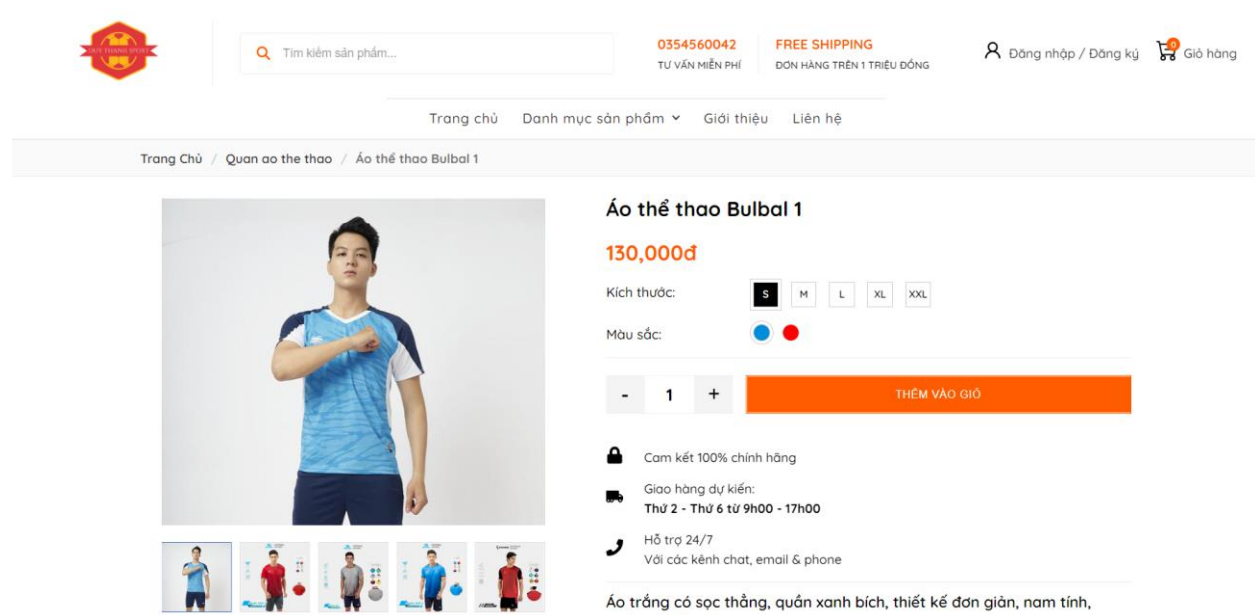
DUY THANH SPORT

Tìm kiếm sản phẩm...

0354560042
TƯ VẤN MIỄN PHÍ

FREE SHIPPING
ĐƠN HÀNG TRÊN 1 TRIỆU ĐỒNG

Đăng nhập / Đăng ký

0 Giỏ hàng

Trang chủ Danh mục sản phẩm Giới thiệu Liên hệ

Trang Chủ / Quan ao the thao / Áo thể thao Bulbal 1

Áo thể thao Bulbal 1

130,000đ

Kích thước: S M L XL XXL

Màu sắc:

- 1 +

THÊM VÀO GIỎ

Cam kết 100% chính hãng

Giao hàng dự kiến:
Thứ 2 - Thứ 6 từ 9h00 - 17h00

Hỗ trợ 24/7
Với các kênh chat, email & phone

Áo trắng có sọc thẳng, quần xanh bích, thiết kế đơn giản, nam tính,